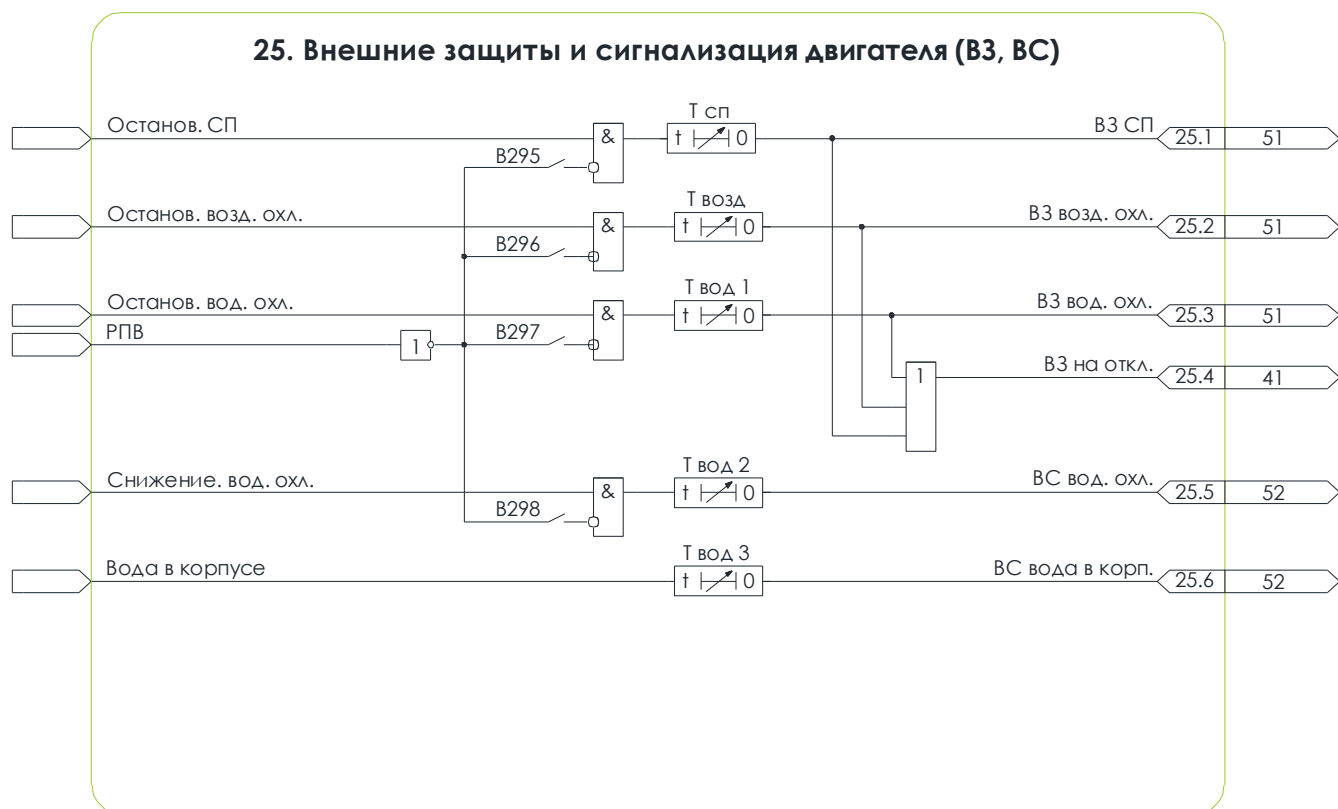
25. Внешние защиты и сигнализация двигателя (ВЗ, ВС)

Останов. СП
В295
&
Т сп
t 0
ВЗ СП
25.1
51

Останов. возд. охл.
В296
&
Т возд
t 0
ВЗ возд. охл.
25.2
51

Останов. вод. охл.
РПВ
1
В297
&
Т вод 1
t 0
ВЗ вод. охл.
25.3
51

1
ВЗ на откл.
25.4
41

Снижение. вод. охл.
В298
&
Т вод 2
t 0
ВС вод. охл.
25.5
52

Вода в корпусе
Т вод 3
t 0
ВС вода в корп.
25.6
52